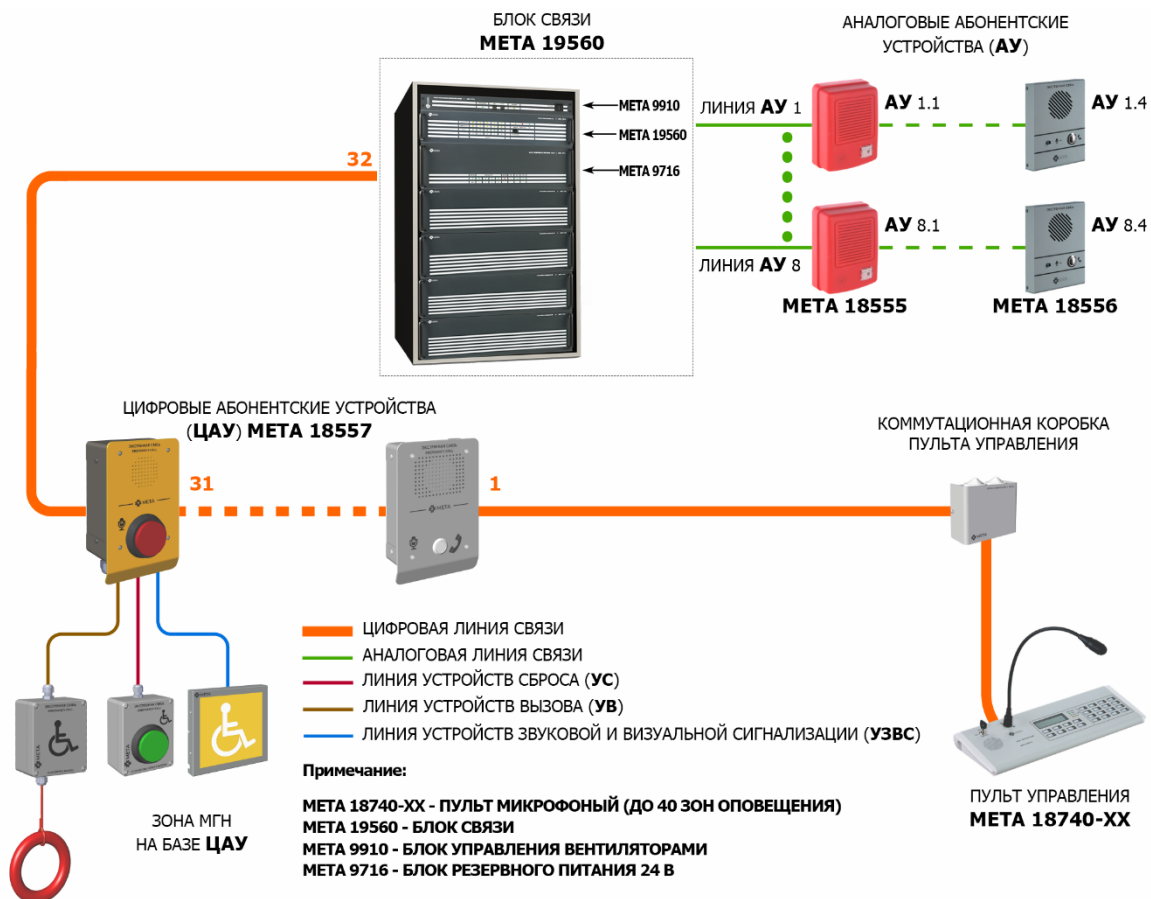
БЛОК СВЯЗИ
МЕТА 19560

МЕТА 9910
МЕТА 19560
МЕТА 9716

АНАЛОГОВЫЕ АБОНЕНТСКИЕ УСТРОЙСТВА (АУ)

ЛИНИЯ АУ 1
АУ 1.1
АУ 1.4
АУ 8.1
АУ 8.4
ЛИНИЯ АУ 8
МЕТА 18555
МЕТА 18556

32

ЦИФРОВЫЕ АБОНЕНТСКИЕ УСТРОЙСТВА (ЦАУ) МЕТА 18557

31
1

КОММУТАЦИОННАЯ КОРОБКА ПУЛЬТА УПРАВЛЕНИЯ

ЦИФРОВАЯ ЛИНИЯ СВЯЗИ
АНАЛОГОВАЯ ЛИНИЯ СВЯЗИ
ЛИНИЯ УСТРОЙСТВ СБРОСА (УС)
ЛИНИЯ УСТРОЙСТВ ВЫЗОВА (УВ)
ЛИНИЯ УСТРОЙСТВ ЗВУКОВОЙ И ВИЗУАЛЬНОЙ СИГНАЛИЗАЦИИ (УЗВС)

Примечание:

МЕТА 18740-XX - ПУЛЬТ МИКРОФОНЫЙ (ДО 40 ЗОН ОПОВЕЩЕНИЯ)
МЕТА 19560 - БЛОК СВЯЗИ
МЕТА 9910 - БЛОК УПРАВЛЕНИЯ ВЕНТИЛЯТОРАМИ
МЕТА 9716 - БЛОК РЕЗЕРВНОГО ПИТАНИЯ 24 В

ЗОНА МГН
НА БАЗЕ ЦАУ

ПУЛЬТ УПРАВЛЕНИЯ
МЕТА 18740-XX